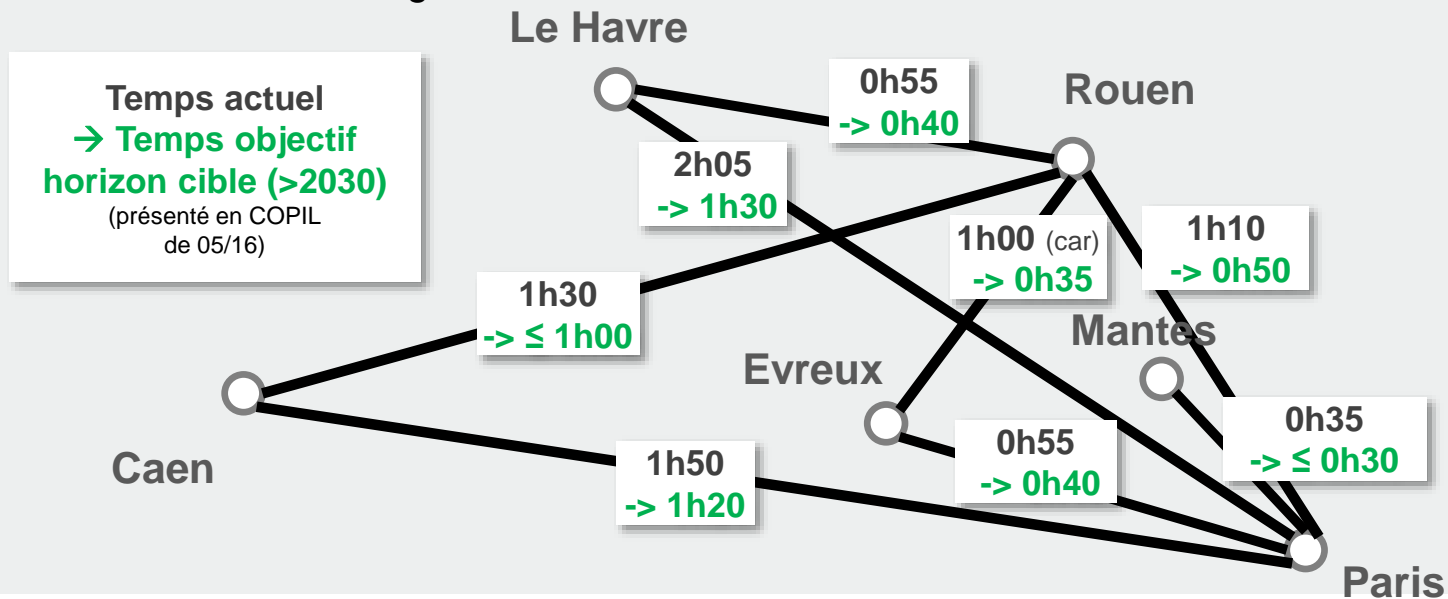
Temps actuel
→ Temps objectif horizon cible (>2030)
(présenté en COPIL de 05/16)

Le Havre

0h55
-> 0h40

Rouen

2h05
-> 1h30

1h00 (car)
-> 0h35

1h10
-> 0h50

1h30
-> ≤ 1h00

Mantes

Evreux

0h35
-> ≤ 0h30

0h55
-> 0h40

Caen

1h50
-> 1h20

Paris